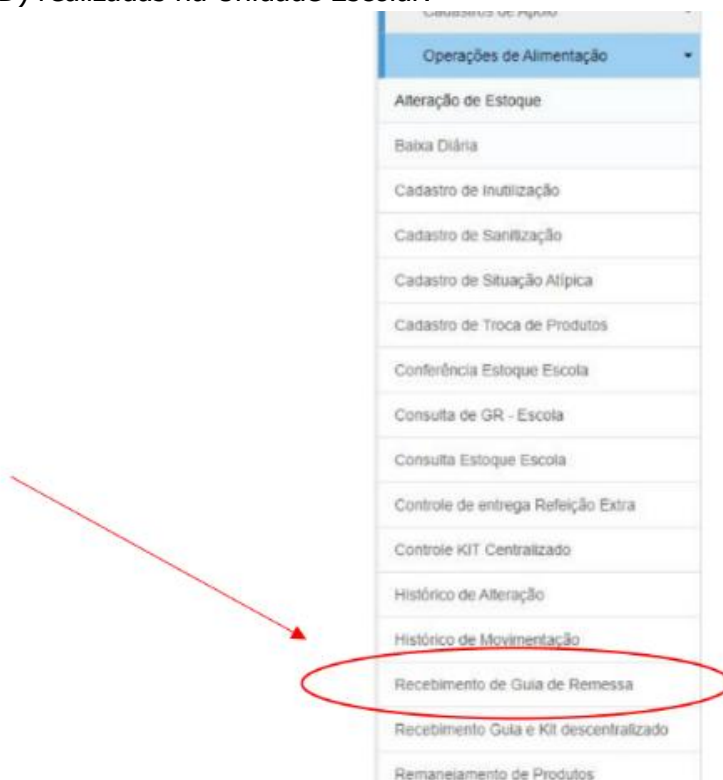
D) realizadas na Unidade Escolar.

Cadastros de Apoio

Operações de Alimentação

Alteração de Estoque

Baixa Diária

Cadastro de Inutilização

Cadastro de Sanitização

Cadastro de Situação Atípica

Cadastro de Troca de Produtos

Conferência Estoque Escola

Consulta de GR - Escola

Consulta Estoque Escola

Controle de entrega Refeição Extra

Controle KIT Centralizado

Histórico de Alteração

Histórico de Movimentação

Recebimento de Guia de Remessa

Recebimento Guia e Kit descentralizado

Remanejamento de Produtos